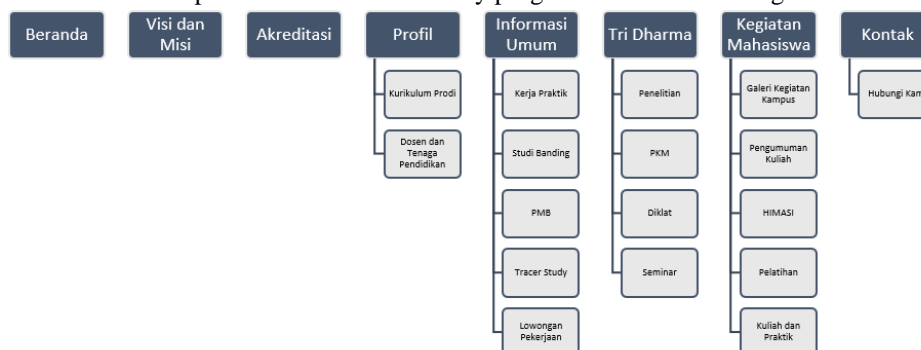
Beranda

Visi dan Misi

Akreditasi

Profil

Kurikulum Prodi

Dosen dan Tenaga Pendidikan

Informasi Umum

Kerja Praktik

Studi Banding

PMB

Tracer Study

Lowongan Pekerjaan

Tri Dharma

Penelitian

PKM

Diklat

Seminar

Kegiatan Mahasiswa

Galeri Kegiatan Kampus

Pengumuman Kuliah

HIMASI

Pelatihan

Kuliah dan Praktik

Kontak

Hubungi Kam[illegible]